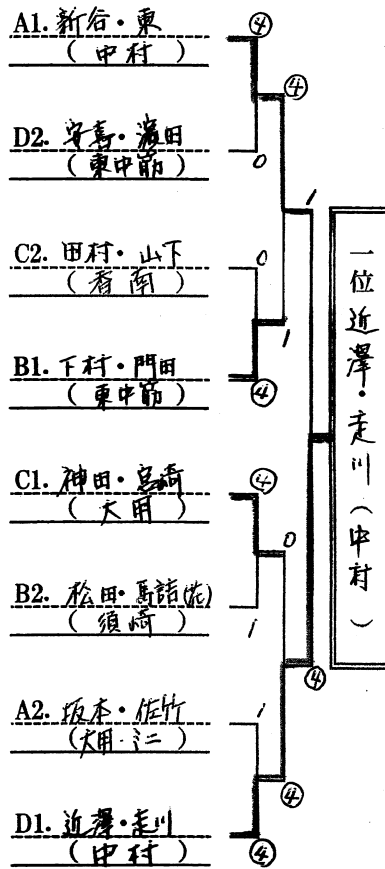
A1. 新谷・東
（ 中村 ）

D2. 安喜・濱田
（ 東中筋 ）

C2. 田村・山下
（ 香南 ）

B1. 下村・門田
（ 東中筋 ）

C1. 神田・宮崎
（ 大用 ）

B2. 松田・馬詰(佐)
（ 須崎 ）

A2. 坂本・佐竹
（大用・三）

D1. 近澤・走川
（ 中村 ）

④
④
0
1
0
1
④
④
0
1
1
④
④
④

一位
近澤・走川
（中村）